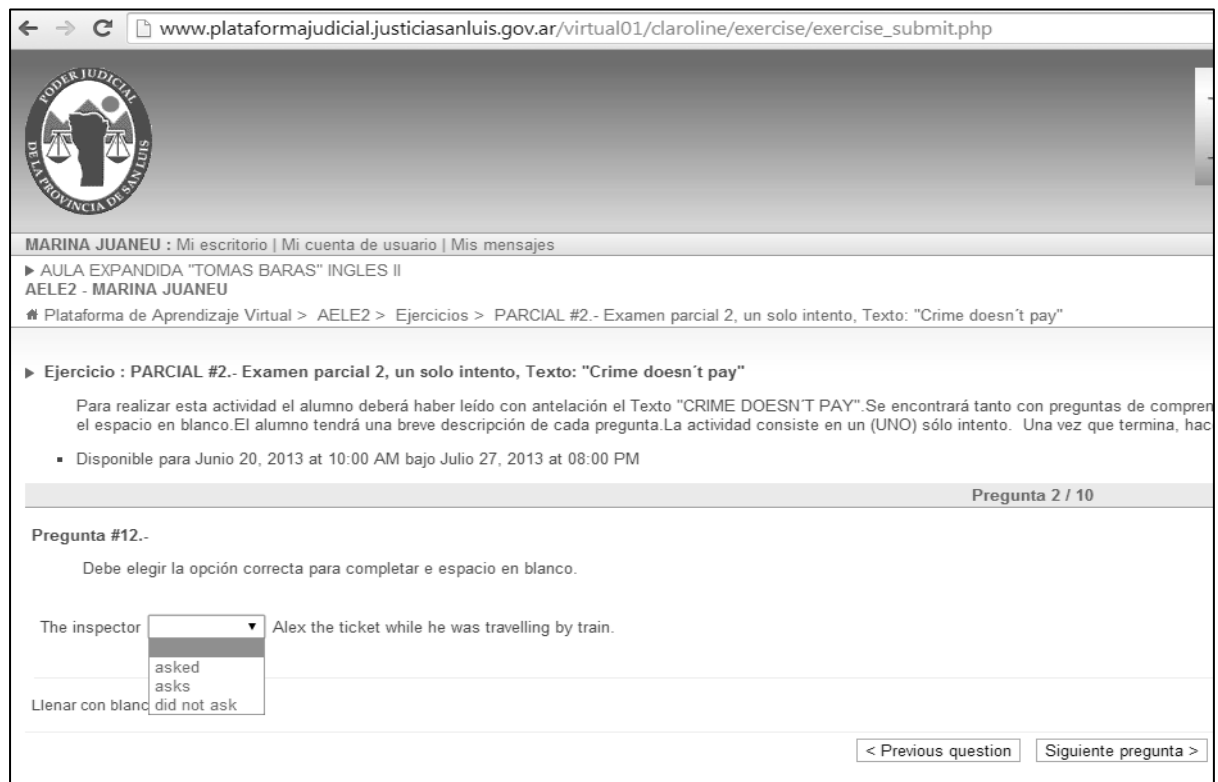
www.plataformajudicial.justiciasanluis.gov.ar/virtual01/claroline/exercise/exercise_submit.php

PODER JUDICIAL DE LA PROVINCIA DE SAN LUIS

MARINA JUANEU : Mi escritorio | Mi cuenta de usuario | Mis mensajes

▶ AULA EXPANDIDA "TOMAS BARAS" INGLES II
AELE2 - MARINA JUANEU

Plataforma de Aprendizaje Virtual > AELE2 > Ejercicios > PARCIAL #2.- Examen parcial 2, un solo intento, Texto: "Crime doesn´t pay"

▶ Ejercicio : PARCIAL #2.- Examen parcial 2, un solo intento, Texto: "Crime doesn´t pay"

Para realizar esta actividad el alumno deberá haber leído con antelación el Texto "CRIME DOESN´T PAY".Se encontrará tanto con preguntas de compren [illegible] el espacio en blanco.El alumno tendrá una breve descripción de cada pregunta.La actividad consiste en un (UNO) sólo intento. Una vez que termina, hac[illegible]

• Disponible para Junio 20, 2013 at 10:00 AM bajo Julio 27, 2013 at 08:00 PM

Pregunta 2 / 10

Pregunta #12.-

Debe elegir la opción correcta para completar e espacio en blanco.

The inspector [ ▾ ] Alex the ticket while he was travelling by train.

asked
asks
did not ask

Llenar con blanc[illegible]

< Previous question   Siguiente pregunta >